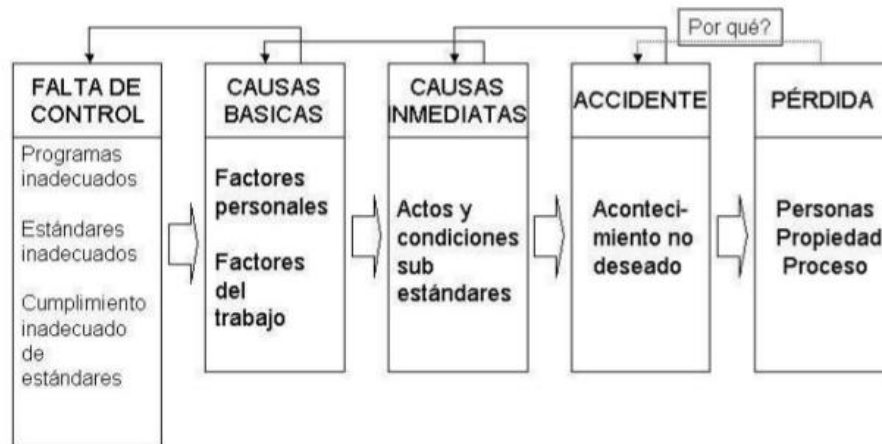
Por qué?

FALTA DE CONTROL

Programas inadecuados

Estándares inadecuados

Cumplimiento inadecuado de estándares

CAUSAS BASICAS

Factores personales

Factores del trabajo

CAUSAS INMEDIATAS

Actos y condiciones sub estándares

ACCIDENTE

Aconteci-miento no deseado

PÉRDIDA

Personas Propiedad Proceso